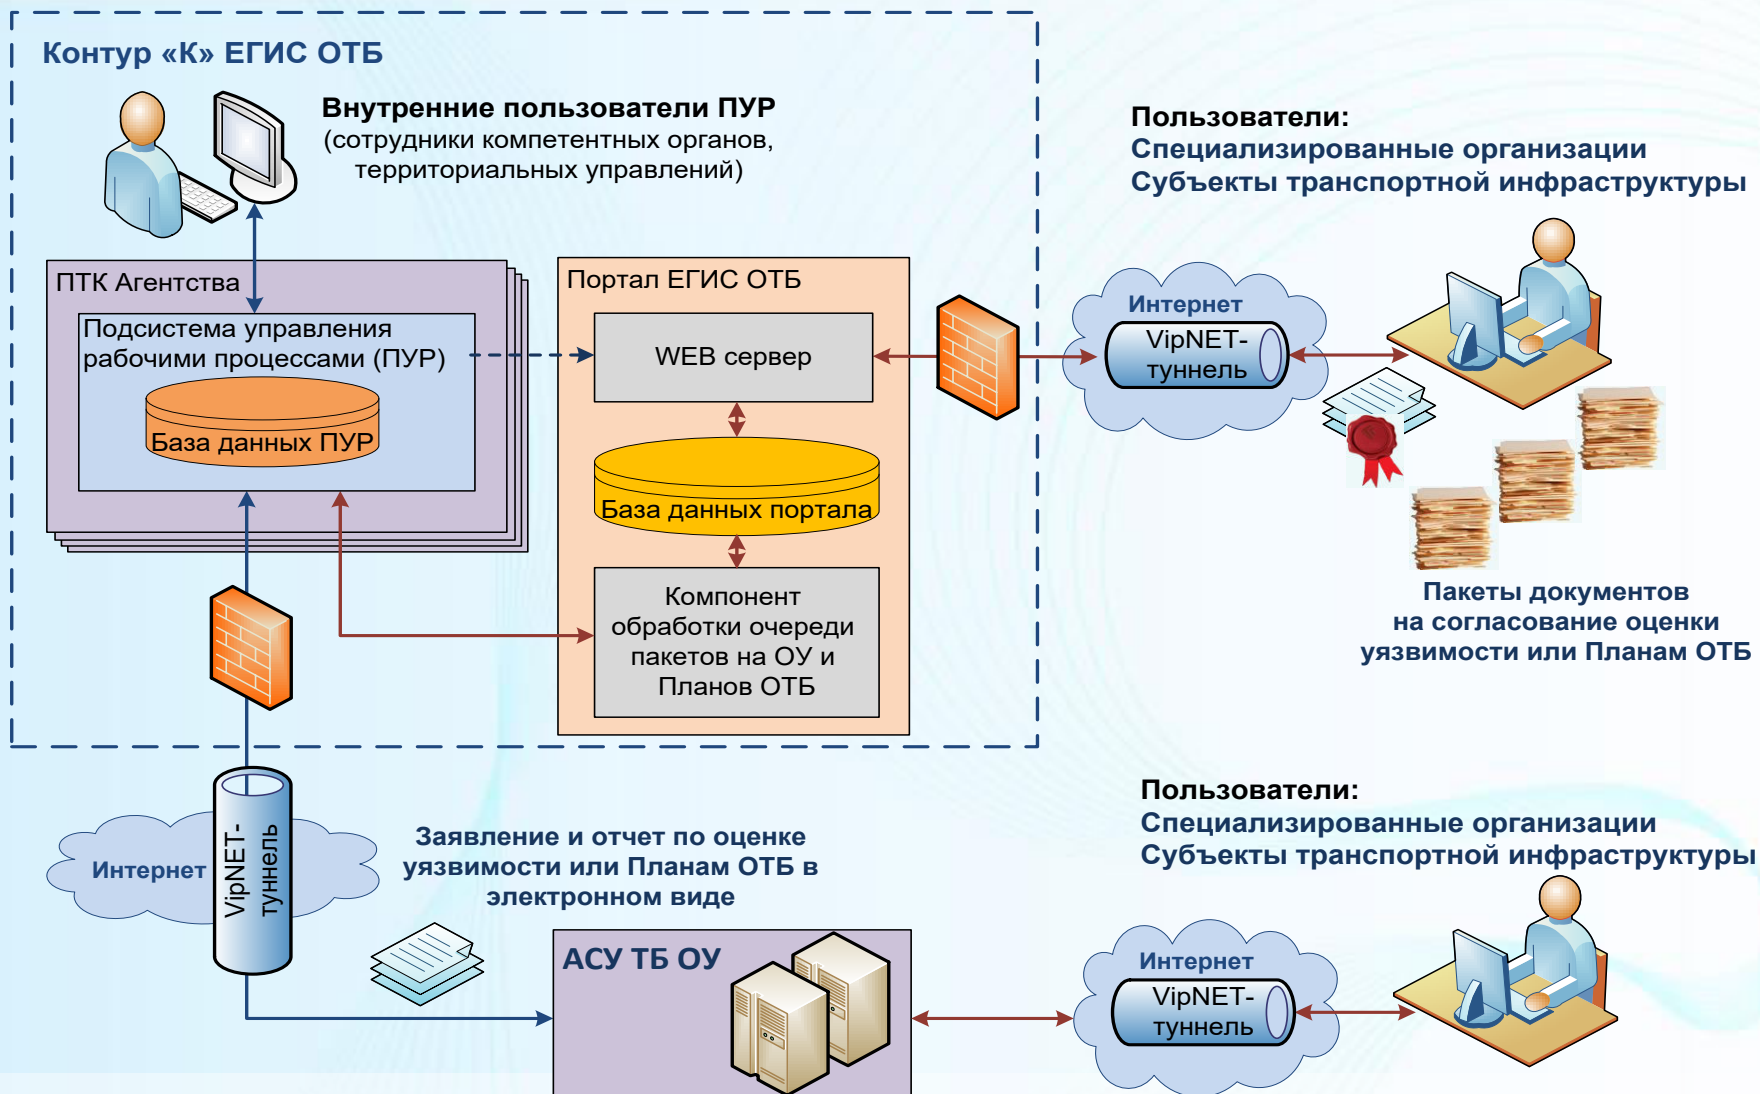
Контур «К» ЕГИС ОТБ

Внутренние пользователи ПУР
(сотрудники компетентных органов, территориальных управлений)

ПТК Агентства

Подсистема управления рабочими процессами (ПУР)

База данных ПУР

Портал ЕГИС ОТБ

WEB сервер

База данных портала

Компонент обработки очереди пакетов на ОУ и Планов ОТБ

Пользователи:
Специализированные организации
Субъекты транспортной инфраструктуры

Интернет

VipNET-туннель

Пакеты документов на согласование оценки уязвимости или Планам ОТБ

Интернет

VipNET-туннель

Заявление и отчет по оценке уязвимости или Планам ОТБ в электронном виде

АСУ ТБ ОУ

Пользователи:
Специализированные организации
Субъекты транспортной инфраструктуры

Интернет

VipNET-туннель